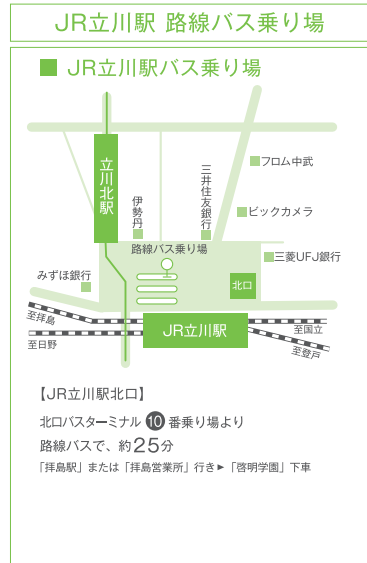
JR立川駅 路線バス乗り場

JR立川駅バス乗り場

立川北駅

伊勢丹

三井住友銀行

フロム中武

ビックカメラ

三菱UFJ銀行

路線バス乗り場

みずほ銀行

北口

JR立川駅

至拝島

至日野

至国立

至登戸

【JR立川駅北口】

北口バスターミナル ⑩ 番乗り場より

路線バスで、約25分

「拝島駅」または「拝島営業所」行き►「啓明学園」下車